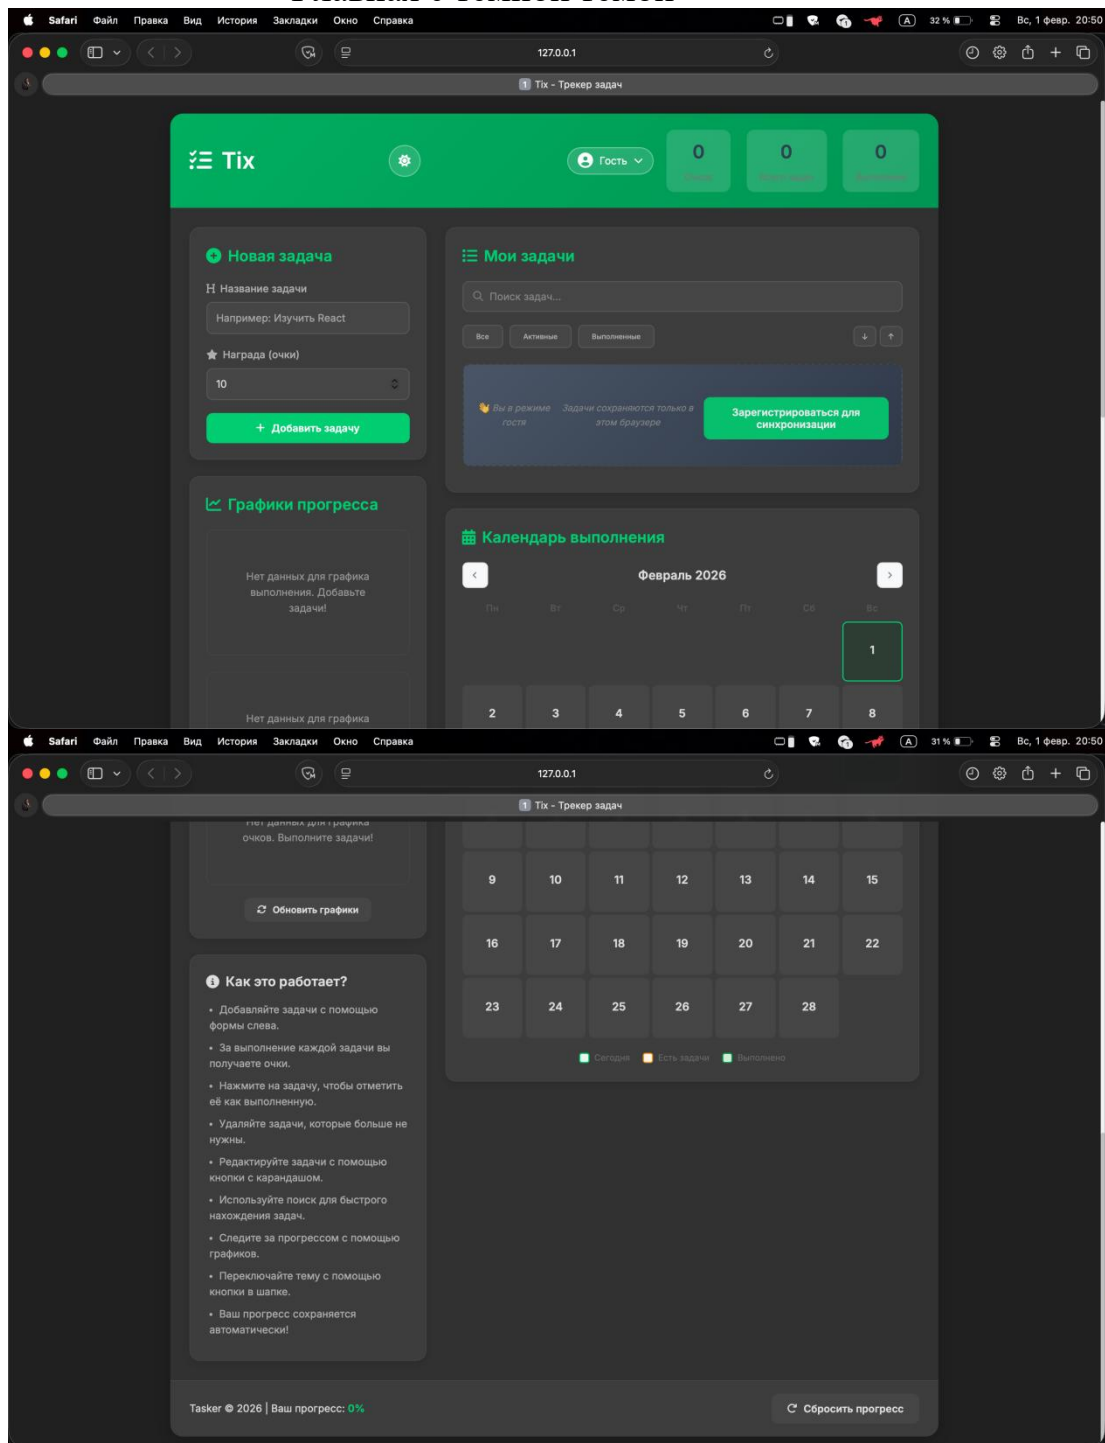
Safari Файл Правка Вид История Закладки Окно Справка 32 % Вс, 1 февр. 20:50

127.0.0.1

Tix - Трекер задач

Tix

Гость

0 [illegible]

0 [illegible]

0 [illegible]

Новая задача

Название задачи

Например: Изучить React

Награда (очки)

10

+ Добавить задачу

Мои задачи

Поиск задач...

Все Активные Выполненные

Вы в режиме гостя

Задачи сохраняются только в этом браузере

Зарегистрироваться для синхронизации

Графики прогресса

Нет данных для графика выполнения. Добавьте задачи!

Нет данных для графика

Календарь выполнения

Февраль 2026

Пн Вт Ср Чт Пт Сб Вс

| | | | | | | 1 |
|---|---|---|---|---|---|---|
| 2 | 3 | 4 | 5 | 6 | 7 | 8 |

Safari Файл Правка Вид История Закладки Окно Справка 31 % Вс, 1 февр. 20:50

127.0.0.1

Tix - Трекер задач

Нет данных для графика очков. Выполните задачи!

Обновить графики

| 9 | 10 | 11 | 12 | 13 | 14 | 15 |
|---|---|---|---|---|---|---|
| 16 | 17 | 18 | 19 | 20 | 21 | 22 |
| 23 | 24 | 25 | 26 | 27 | 28 | |

Сегодня Есть задачи Выполнено

Как это работает?

• Добавляйте задачи с помощью формы слева.

• За выполнение каждой задачи вы получаете очки.

• Нажмите на задачу, чтобы отметить её как выполненную.

• Удаляйте задачи, которые больше не нужны.

• Редактируйте задачи с помощью кнопки с карандашом.

• Используйте поиск для быстрого нахождения задач.

• Следите за прогрессом с помощью графиков.

• Переключайте тему с помощью кнопки в шапке.

• Ваш прогресс сохраняется автоматически!

Tasker © 2026 | Ваш прогресс: 0%

Сбросить прогресс